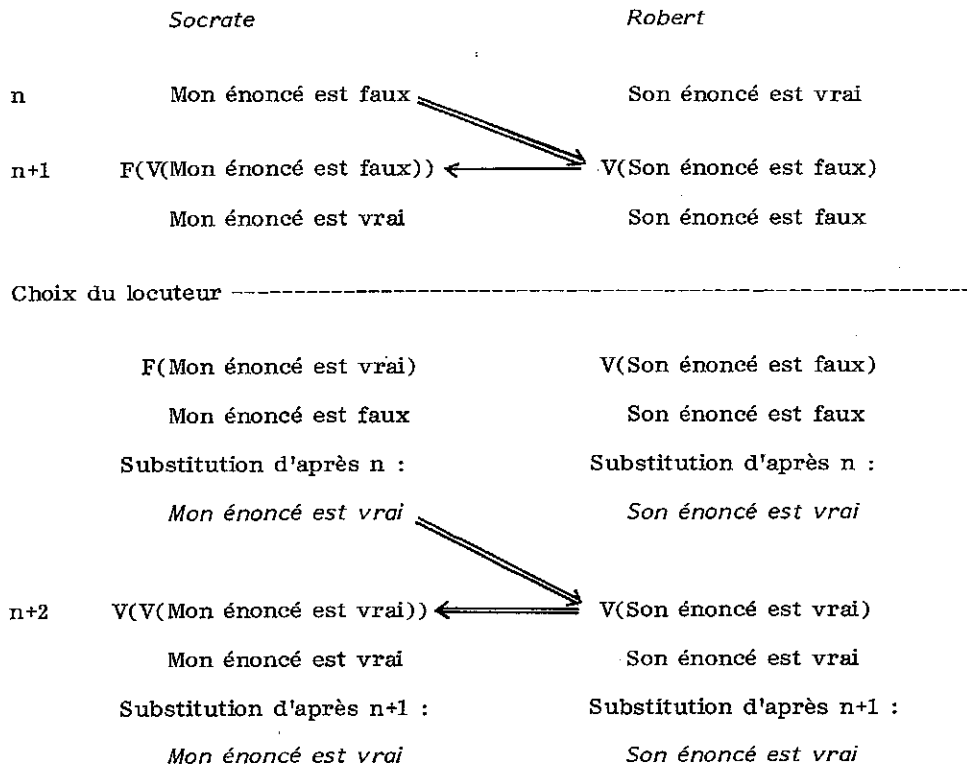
| | Socrate | Robert |
|---|---|---|
| n | Mon énoncé est faux | Son énoncé est vrai |
| n+1 | F(V(Mon énoncé est faux)) | V(Son énoncé est faux) |
| | Mon énoncé est vrai | Son énoncé est faux |

Choix du locuteur ------------------------------------------------------------

| | Socrate | Robert |
|---|---|---|
| | F(Mon énoncé est vrai) | V(Son énoncé est faux) |
| | Mon énoncé est faux | Son énoncé est faux |
| | Substitution d'après n : | Substitution d'après n : |
| | *Mon énoncé est vrai* | *Son énoncé est vrai* |
| n+2 | V(V(Mon énoncé est vrai)) | V(Son énoncé est vrai) |
| | Mon énoncé est vrai | Son énoncé est vrai |
| | Substitution d'après n+1 : | Substitution d'après n+1 : |
| | *Mon énoncé est vrai* | *Son énoncé est vrai* |